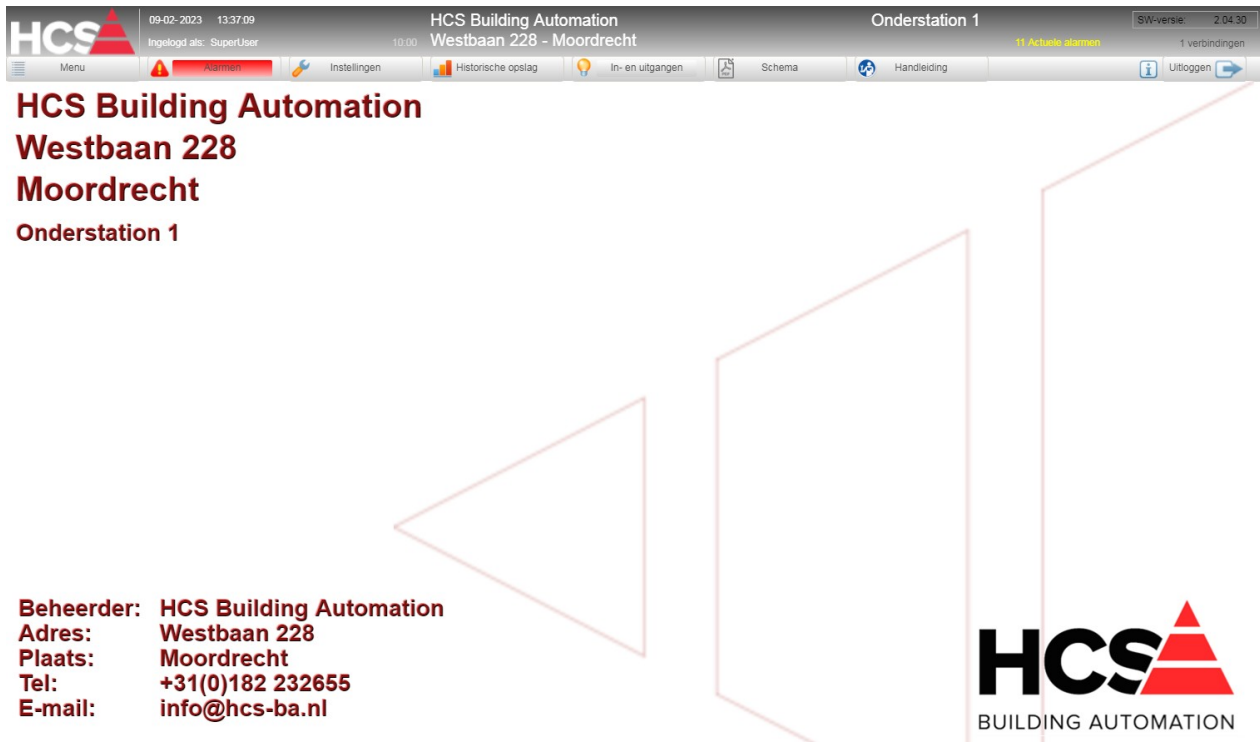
HCS

09-02-2023 13:37:09
Ingelogd als: SuperUser
10:00

HCS Building Automation
Westbaan 228 - Moordrecht

Onderstation 1
11 Actuele alarmen

SW-versie: 2.04.30
1 verbindingen

Menu
Alarmen
Instellingen
Historische opslag
In- en uitgangen
Schema
Handleiding
Uitloggen

HCS Building Automation
Westbaan 228
Moordrecht
Onderstation 1

| Beheerder: | HCS Building Automation |
|---|---|
| Adres: | Westbaan 228 |
| Plaats: | Moordrecht |
| Tel: | +31(0)182 232655 |
| E-mail: | info@hcs-ba.nl |

HCS
BUILDING AUTOMATION